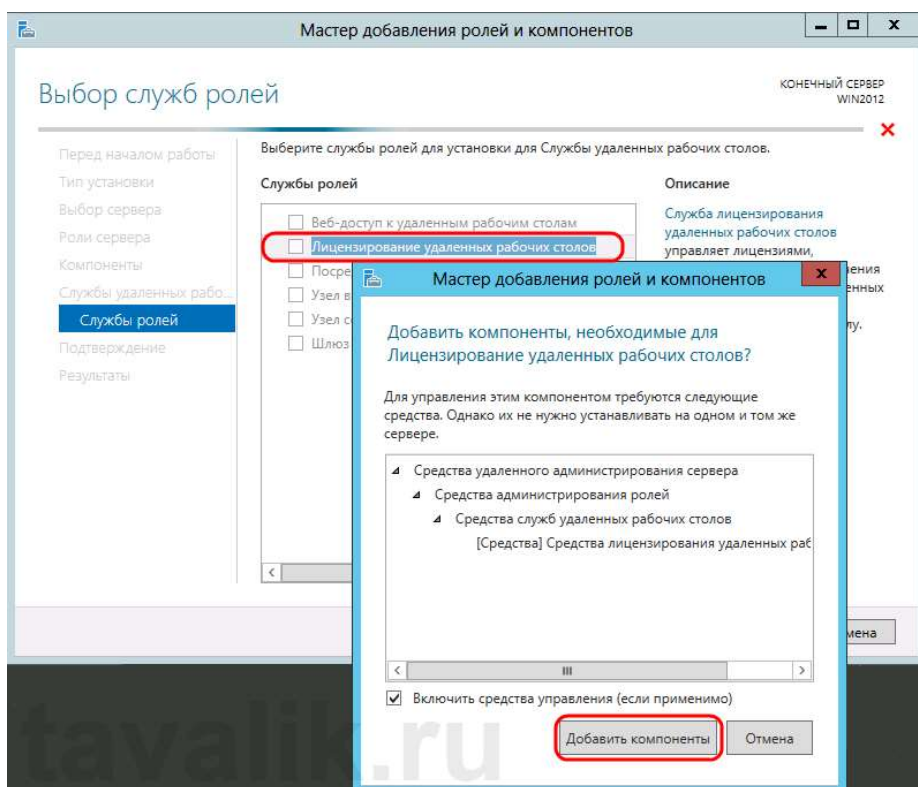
Мастер добавления ролей и компонентов

Выбор служб ролей

КОНЕЧНЫЙ СЕРВЕР
WIN2012

Перед началом работы
Тип установки
Выбор сервера
Роли сервера
Компоненты
Службы удаленных рабо...
Службы ролей
Подтверждение
Результаты

Выберите службы ролей для установки для Службы удаленных рабочих столов.

Службы ролей

Веб-доступ к удаленным рабочим столам
Лицензирование удаленных рабочих столов
Посре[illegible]
Узел в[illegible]
Узел с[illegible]
Шлюз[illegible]

Описание

Служба лицензирования удаленных рабочих столов управляет лицензиями, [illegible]ения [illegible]енных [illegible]у.

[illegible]мена

Мастер добавления ролей и компонентов

Добавить компоненты, необходимые для Лицензирование удаленных рабочих столов?

Для управления этим компонентом требуются следующие средства. Однако их не нужно устанавливать на одном и том же сервере.

Средства удаленного администрирования сервера
Средства администрирования ролей
Средства служб удаленных рабочих столов
[Средства] Средства лицензирования удаленных раб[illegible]

Включить средства управления (если применимо)

Добавить компоненты
Отмена

tavalik.ru